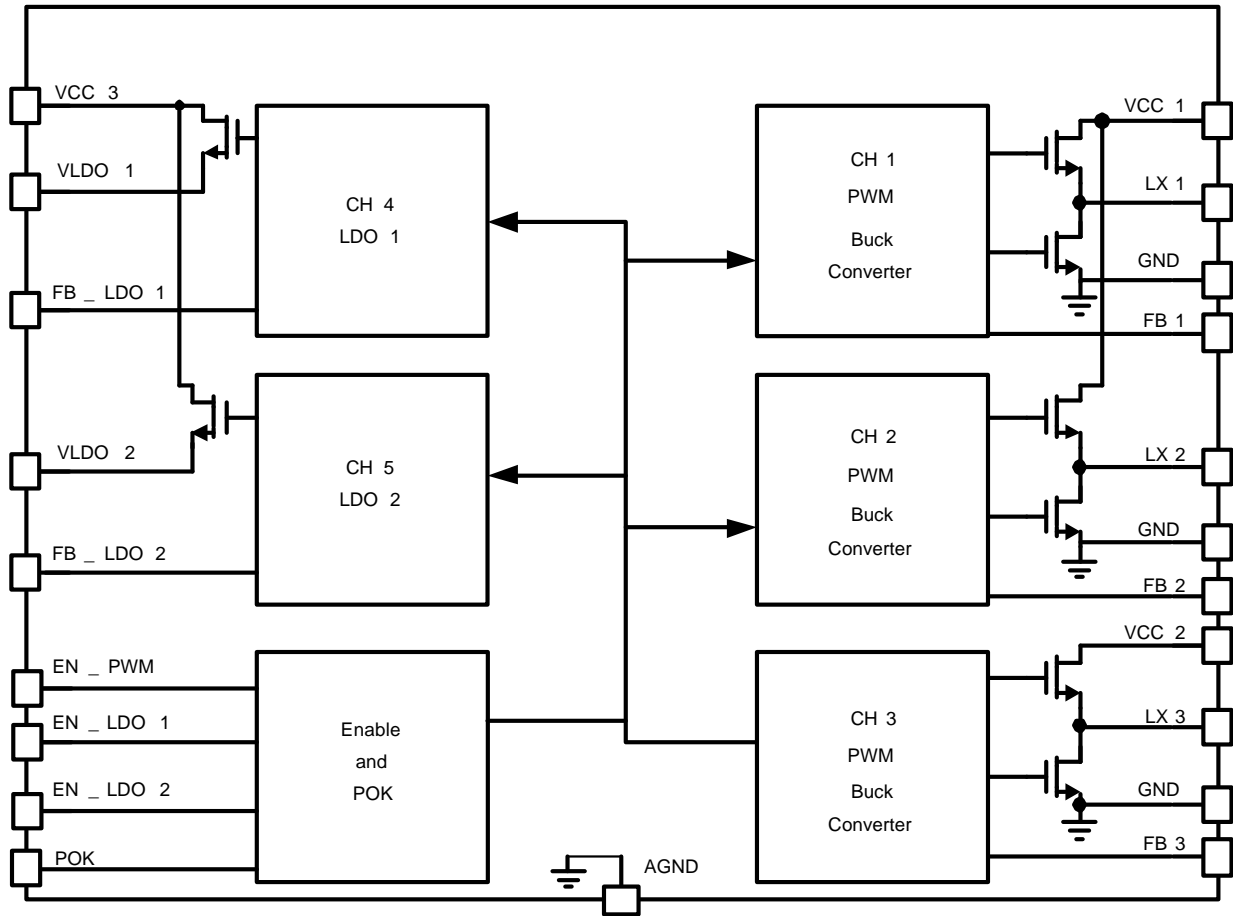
VCC 3

VLDO 1

FB _ LDO 1

VLDO 2

FB _ LDO 2

EN _ PWM

EN _ LDO 1

EN _ LDO 2

POK

CH 4
LDO 1

CH 5
LDO 2

Enable
and
POK

CH 1
PWM
Buck
Converter

CH 2
PWM
Buck
Converter

CH 3
PWM
Buck
Converter

VCC 1

LX 1

GND

FB 1

LX 2

GND

FB 2

VCC 2

LX 3

GND

FB 3

AGND